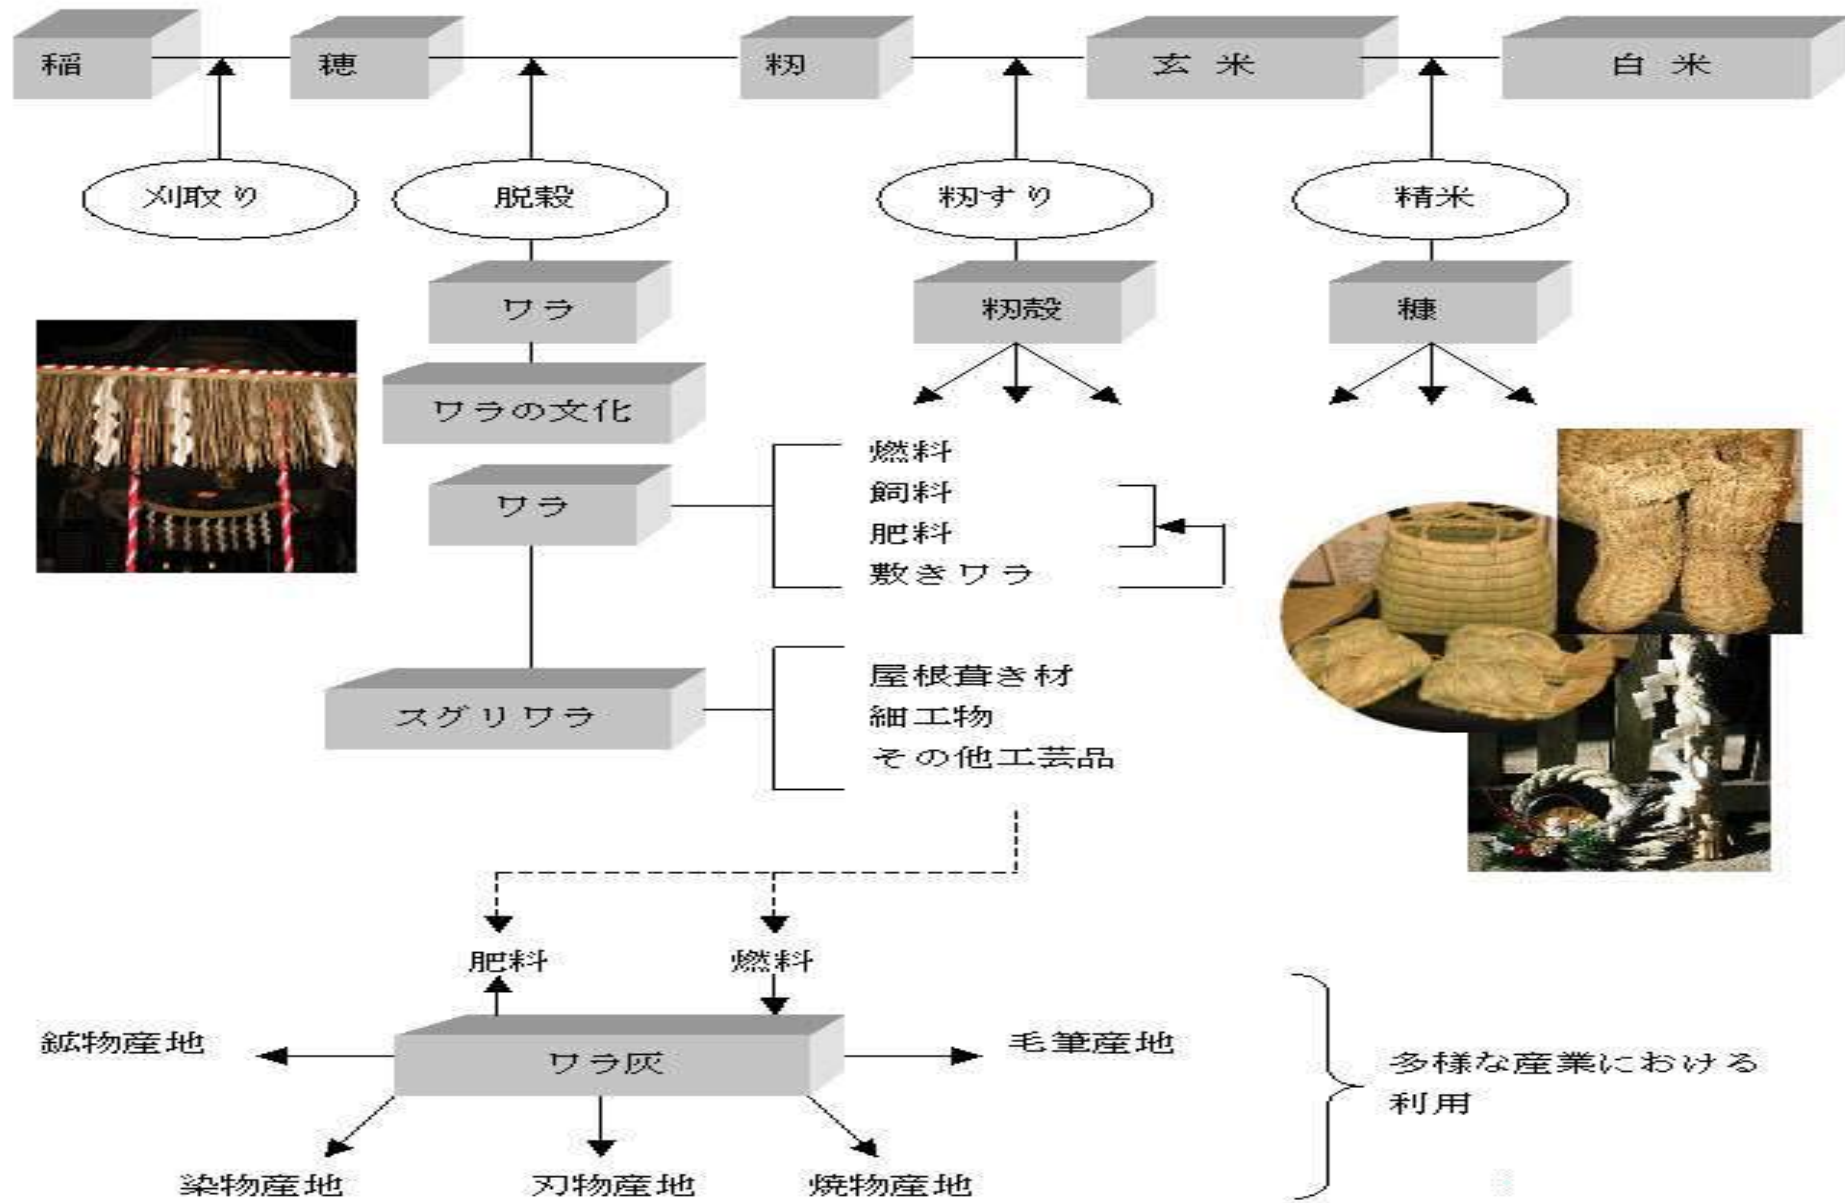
稲

穂

籾

玄 米

白 米

刈取り

脱穀

籾すり

精米

ワラ

籾殻

糠

ワラの文化

ワラ

燃料
飼料
肥料
敷きワラ

スグリワラ

屋根葺き材
細工物
その他工芸品

肥料

燃料

鉱物産地

ワラ灰

毛筆産地

多様な産業における利用

染物産地

刃物産地

焼物産地